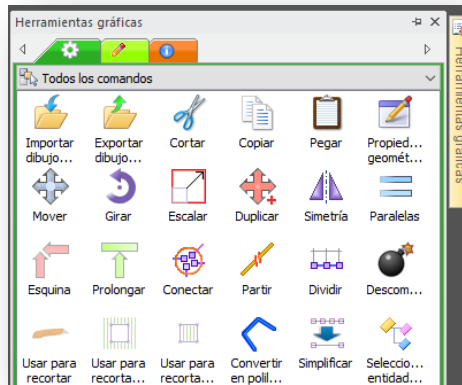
Herramientas gráficas

Todos los comandos

Importar dibujo...
Exportar dibujo...
Cortar
Copiar
Pegar
Propied... geomét...

Mover
Girar
Escalar
Duplicar
Simetría
Paralelas

Esquina
Prolongar
Conectar
Partir
Dividir
Descom...

Usar para recortar
Usar para recorta...
Usar para recorta...
Convertir en polil...
Simplificar
Seleccio... entidad...

Herramientas gráficas